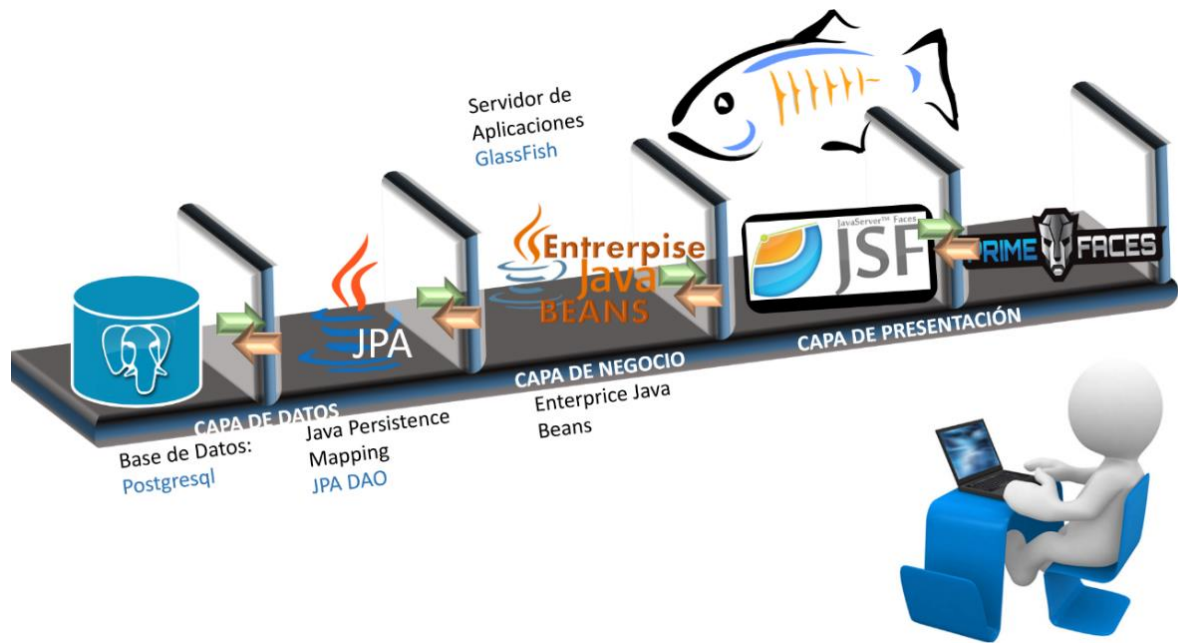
Servidor de Aplicaciones
GlassFish

JPA

Entrerpise Java BEANS

JavaServer™ Faces
JSF

PRIME FACES

CAPA DE DATOS

CAPA DE NEGOCIO

CAPA DE PRESENTACIÓN

Base de Datos:
Postgresql

Java Persistence Mapping
JPA DAO

Enterprice Java Beans